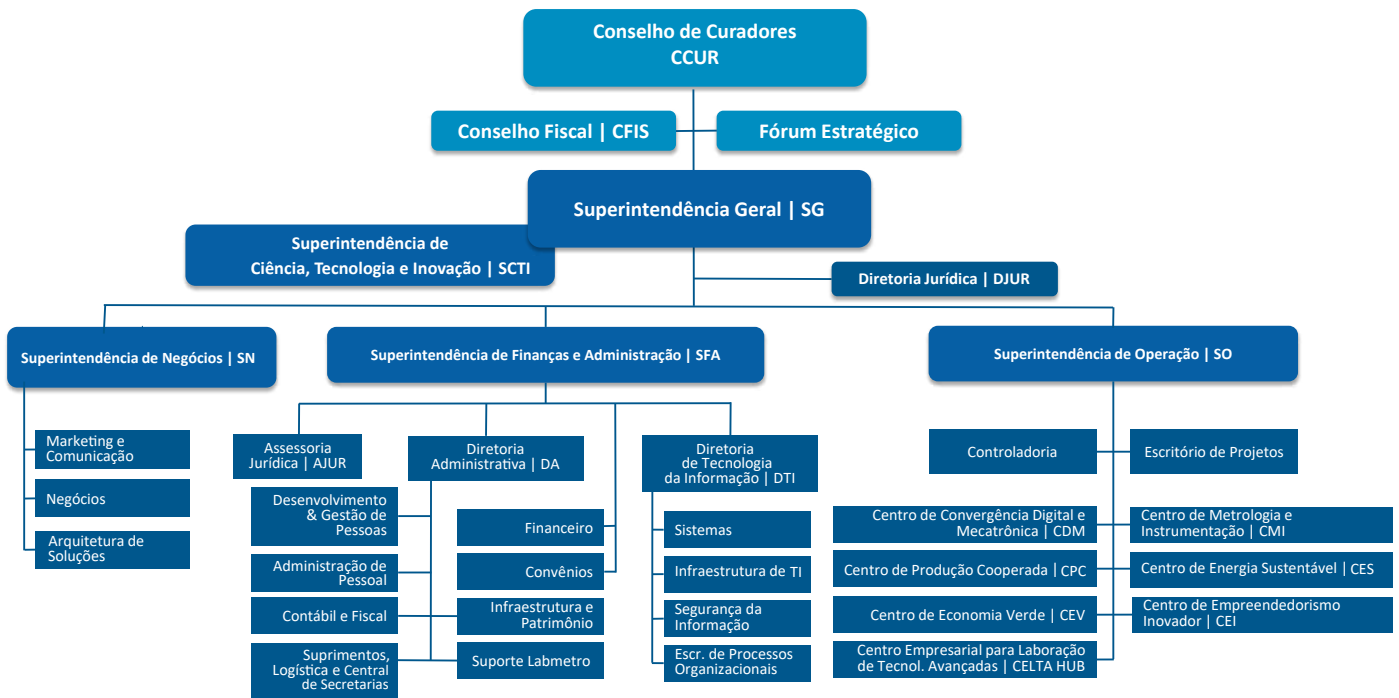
Conselho de Curadores
CCUR

Conselho Fiscal | CFIS

Fórum Estratégico

Superintendência Geral | SG

Superintendência de Ciência, Tecnologia e Inovação | SCTI

Diretoria Jurídica | DJUR

Superintendência de Negócios | SN

Marketing e Comunicação

Negócios

Arquitetura de Soluções

Superintendência de Finanças e Administração | SFA

Assessoria Jurídica | AJUR

Diretoria Administrativa | DA

Diretoria de Tecnologia da Informação | DTI

Desenvolvimento & Gestão de Pessoas

Administração de Pessoal

Contábil e Fiscal

Suprimentos, Logística e Central de Secretarias

Financeiro

Convênios

Infraestrutura e Patrimônio

Suporte Labmetro

Sistemas

Infraestrutura de TI

Segurança da Informação

Escr. de Processos Organizacionais

Superintendência de Operação | SO

Controladoria

Escritório de Projetos

Centro de Convergência Digital e Mecatrônica | CDM

Centro de Metrologia e Instrumentação | CMI

Centro de Produção Cooperada | CPC

Centro de Energia Sustentável | CES

Centro de Economia Verde | CEV

Centro de Empreendedorismo Inovador | CEI

Centro Empresarial para Laboração de Tecnol. Avançadas | CELTA HUB